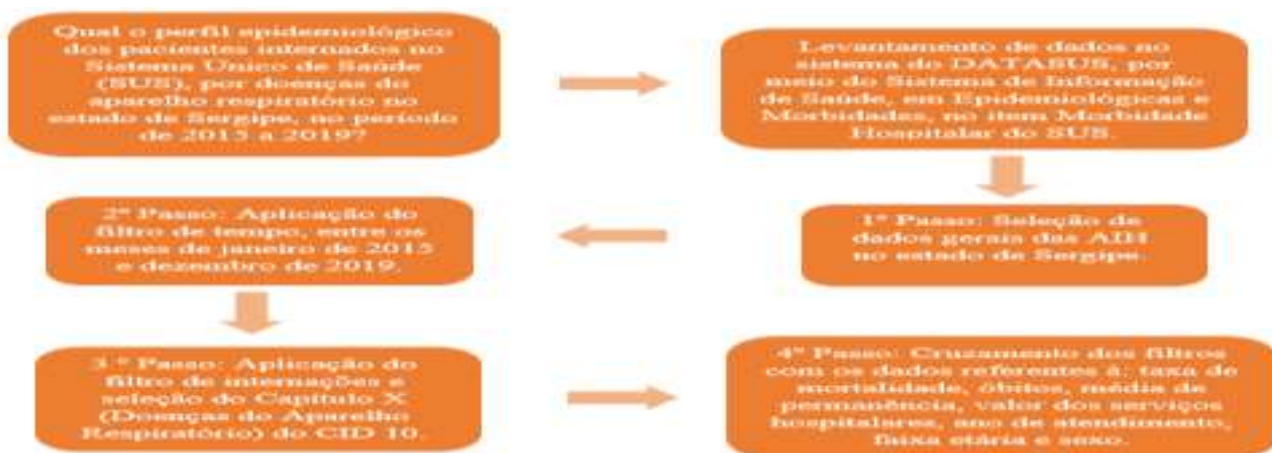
Qual o perfil epidemiológico dos pacientes internados no Sistema Único de Saúde (SUS), por doenças do aparelho respiratório no estado de Sergipe, no período de 2015 a 2019?

Levantamento de dados no sistema do DATASUS, por meio do Sistema de Informação de Saúde, em Epidemiológicas e Morbidades, no item Morbidade Hospitalar do SUS.

1º Passo: Seleção de dados gerais das AIH no estado de Sergipe.

2º Passo: Aplicação do filtro de tempo, entre os meses de janeiro de 2015 e dezembro de 2019.

3 º Passo: Aplicação do filtro de internações e seleção do Capítulo X (Doenças do Aparelho Respiratório) do CID 10.

4º Passo: Cruzamento dos filtros com os dados referentes à: taxa de mortalidade, óbitos, média de permanência, valor dos serviços hospitalares, ano de atendimento, faixa etária e sexo.